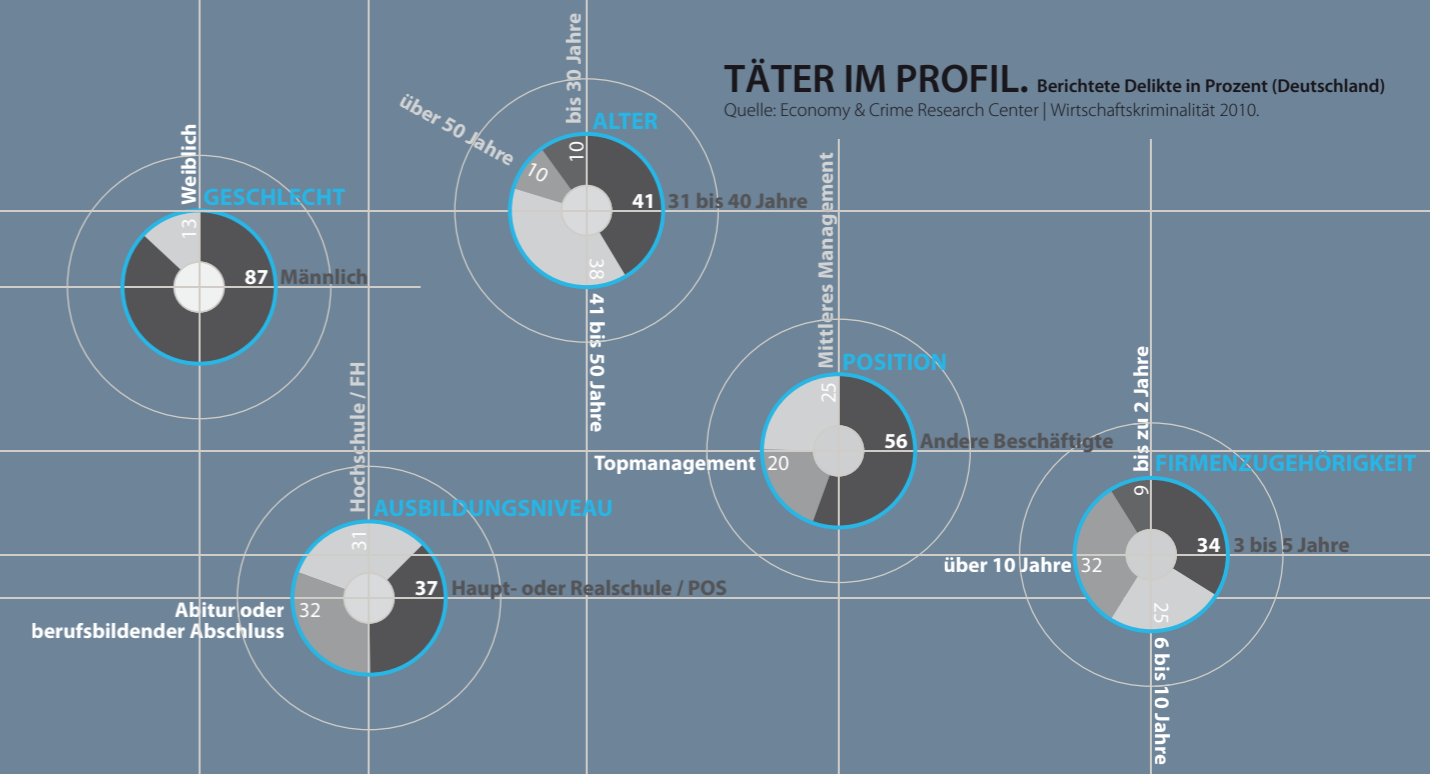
TÄTER IM PROFIL. Berichtete Delikte in Prozent (Deutschland)
Quelle: Economy & Crime Research Center | Wirtschaftskriminalität 2010.

GESCHLECHT
Weiblich
13
87 Männlich

ALTER
bis 30 Jahre
10
über 50 Jahre
10
41 31 bis 40 Jahre
38
41 bis 50 Jahre

POSITION
Mittleres Management
25
56 Andere Beschäftigte
Topmanagement 20

AUSBILDUNGSNIVEAU
Hochschule / FH
31
37 Haupt- oder Realschule / POS
Abitur oder berufsbildender Abschluss 32

FIRMENZUGEHÖRIGKEIT
bis zu 2 Jahre
9
34 3 bis 5 Jahre
über 10 Jahre 32
25
6 bis 10 Jahre